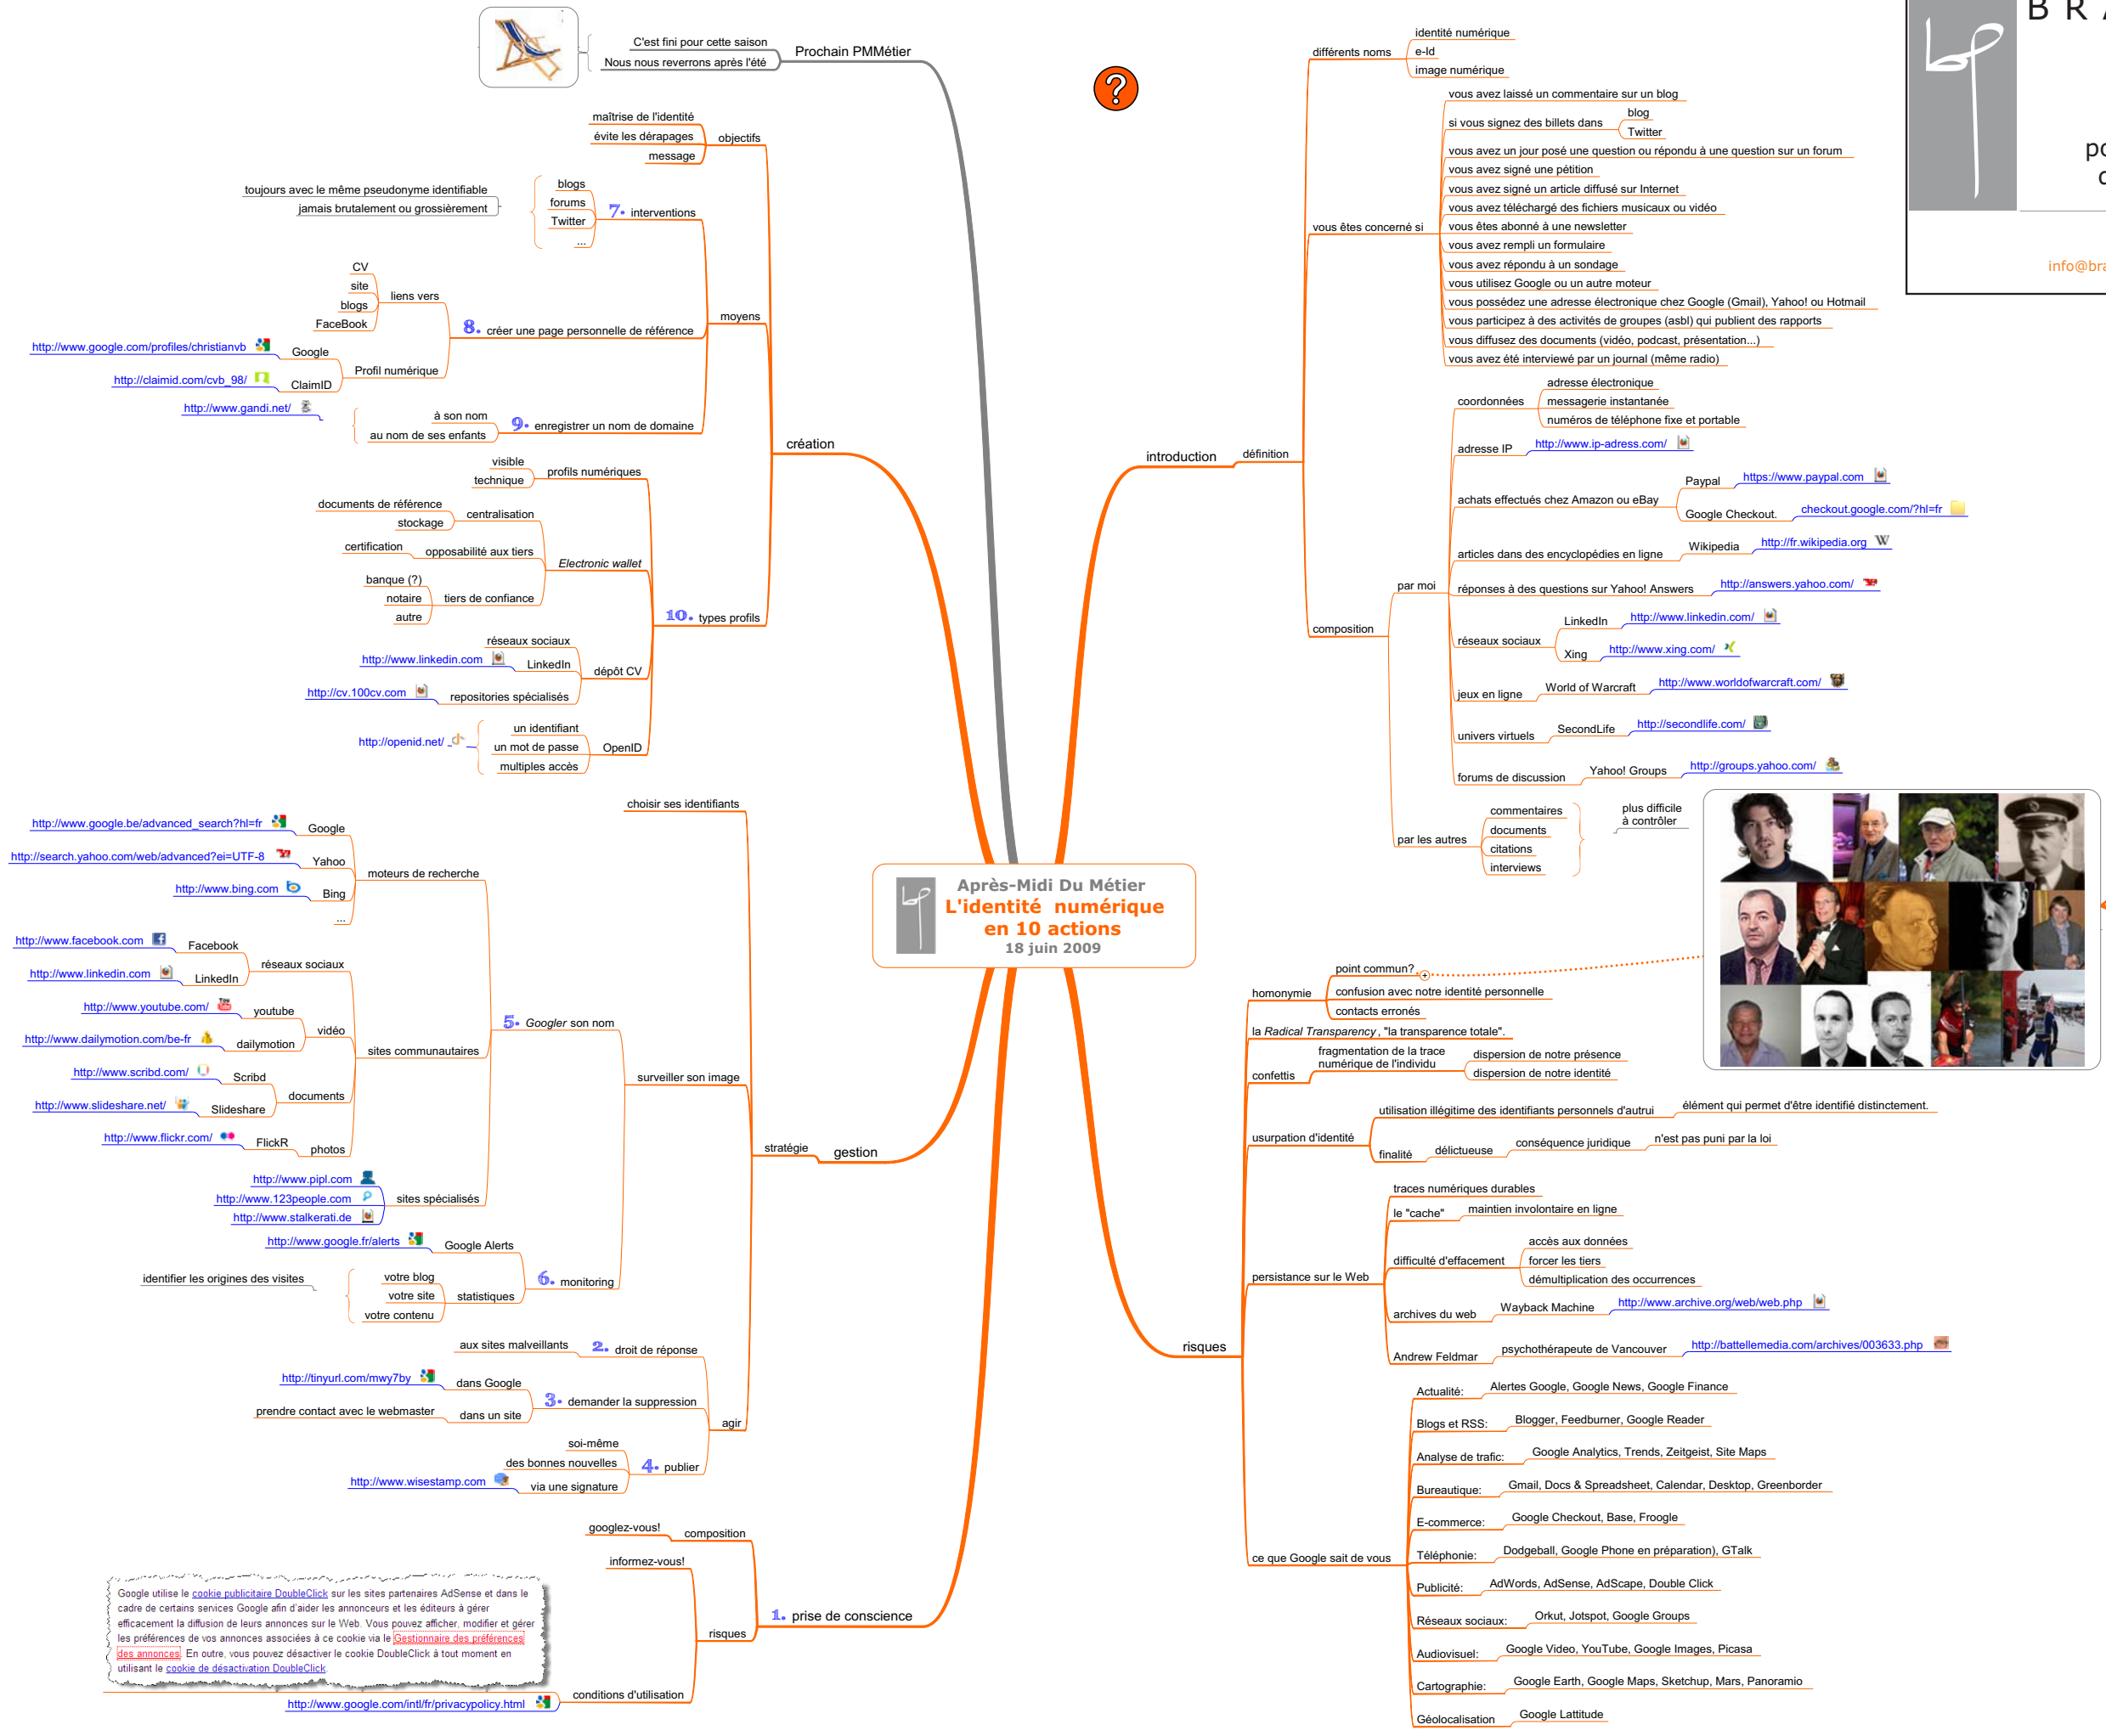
C'est fini pour cette saison
Nous nous reverrons après l'été
Prochain PMMétier

maîtrise de l'identité
évite les dérapages
message
objectifs

toujours avec le même pseudonyme identifiable
jamais brutalement ou grossièrement
blogs
forums
Twitter
...
7. interventions

CV
site
blogs
FaceBook
liens vers
http://www.google.com/profiles/christianvb
Google
http://claimid.com/cvb_98/
ClaimID
Profil numérique
8. créer une page personnelle de référence
moyens

http://www.gandi.net/
à son nom
au nom de ses enfants
9. enregistrer un nom de domaine

création

visible
technique
profils numériques
documents de référence
stockage
centralisation
certification
opposabilité aux tiers
Electronic wallet
banque (?)
notaire
autre
tiers de confiance
10. types profils
réseaux sociaux
http://www.linkedin.com
LinkedIn
dépôt CV
http://cv.100cv.com
repositories spécialisés
un identifiant
http://openid.net/
un mot de passe
OpenID
multiples accès

choisir ses identifiants
http://www.google.be/advanced_search?hl=fr
Google
http://search.yahoo.com/web/advanced?ei=UTF-8
Yahoo
moteurs de recherche
http://www.bing.com
Bing
...
http://www.facebook.com
Facebook
réseaux sociaux
http://www.linkedin.com
LinkedIn
http://www.youtube.com/
youtube
vidéo
http://www.dailymotion.com/be-fr
dailymotion
sites communautaires
5. Googler son nom
http://www.scribd.com/
Scribd
documents
http://www.slideshare.net/
Slideshare
surveiller son image
http://www.flickr.com/
FlickR
photos
http://www.pipl.com
http://www.123people.com
sites spécialisés
http://www.stalkerati.de
http://www.google.fr/alerts
Google Alerts
identifier les origines des visites
votre blog
votre site
statistiques
6. monitoring
votre contenu
stratégie
gestion

aux sites malveillants
2. droit de réponse
http://tinyurl.com/mwy7by
dans Google
3. demander la suppression
prendre contact avec le webmaster
dans un site
agir
soi-même
des bonnes nouvelles
4. publier
http://www.wisestamp.com
via une signature

googlez-vous!
composition
informez-vous!
Google utilise le cookie publicitaire DoubleClick sur les sites partenaires AdSense et dans le cadre de certains services Google afin d'aider les annonceurs et les éditeurs à gérer efficacement la diffusion de leurs annonces sur le Web. Vous pouvez afficher, modifier et gérer les préférences de vos annonces associées à ce cookie via le Gestionnaire des préférences des annonces. En outre, vous pouvez désactiver le cookie DoubleClick à tout moment en utilisant le cookie de désactivation DoubleClick.
risques
1. prise de conscience
http://www.google.com/intl/fr/privacypolicy.html
conditions d'utilisation

Après-Midi Du Métier
L'identité numérique
en 10 actions
18 juin 2009

identité numérique
e-Id
image numérique
différents noms
vous avez laissé un commentaire sur un blog
blog
si vous signez des billets dans
Twitter
vous avez un jour posé une question ou répondu à une question sur un forum
vous avez signé une pétition
vous avez signé un article diffusé sur Internet
vous avez téléchargé des fichiers musicaux ou vidéo
vous êtes concerné si
vous êtes abonné à une newsletter
vous avez rempli un formulaire
vous avez répondu à un sondage
vous utilisez Google ou un autre moteur
vous possédez une adresse électronique chez Google (Gmail), Yahoo! ou Hotmail
vous participez à des activités de groupes (asbl) qui publient des rapports
vous diffusez des documents (vidéo, podcast, présentation...)
vous avez été interviewé par un journal (même radio)
adresse électronique
coordonnées
messagerie instantanée
numéros de téléphone fixe et portable
adresse IP
http://www.ip-adress.com/
introduction
définition
Paypal
https://www.paypal.com
achats effectués chez Amazon ou eBay
Google Checkout.
checkout.google.com/?hl=fr
articles dans des encyclopédies en ligne
Wikipedia
http://fr.wikipedia.org
par moi
réponses à des questions sur Yahoo! Answers
http://answers.yahoo.com/
LinkedIn
http://www.linkedin.com/
composition
réseaux sociaux
Xing
http://www.xing.com/
jeux en ligne
World of Warcraft
http://www.worldofwarcraft.com/
univers virtuels
SecondLife
http://secondlife.com/
forums de discussion
Yahoo! Groups
http://groups.yahoo.com/
commentaires
plus difficile à contrôler
documents
par les autres
citations
interviews

B R
po
c
info@bra

point commun?
homonymie
confusion avec notre identité personnelle
contacts erronés
la Radical Transparency , "la transparence totale".
fragmentation de la trace numérique de l'individu
dispersion de notre présence
confettis
dispersion de notre identité
utilisation illégitime des identifiants personnels d'autrui
élément qui permet d'être identifié distinctement.
usurpation d'identité
conséquence juridique
n'est pas puni par la loi
finalité
délictueuse
traces numériques durables
le "cache"
maintien involontaire en ligne
accès aux données
difficulté d'effacement
forcer les tiers
persistance sur le Web
démultiplication des occurrences
archives du web
Wayback Machine
http://www.archive.org/web/web.php
Andrew Feldmar
psychothérapeute de Vancouver
http://battellemedia.com/archives/003633.php
risques
Actualité:
Alertes Google, Google News, Google Finance
Blogs et RSS:
Blogger, Feedburner, Google Reader
Analyse de trafic:
Google Analytics, Trends, Zeitgeist, Site Maps
Bureautique:
Gmail, Docs & Spreadsheet, Calendar, Desktop, Greenborder
E-commerce:
Google Checkout, Base, Froogle
ce que Google sait de vous
Téléphonie:
Dodgeball, Google Phone en préparation), GTalk
Publicité:
AdWords, AdSense, AdScape, Double Click
Réseaux sociaux:
Orkut, Jotspot, Google Groups
Audiovisuel:
Google Video, YouTube, Google Images, Picasa
Cartographie:
Google Earth, Google Maps, Sketchup, Mars, Panoramio
Géolocalisation
Google Lattitude